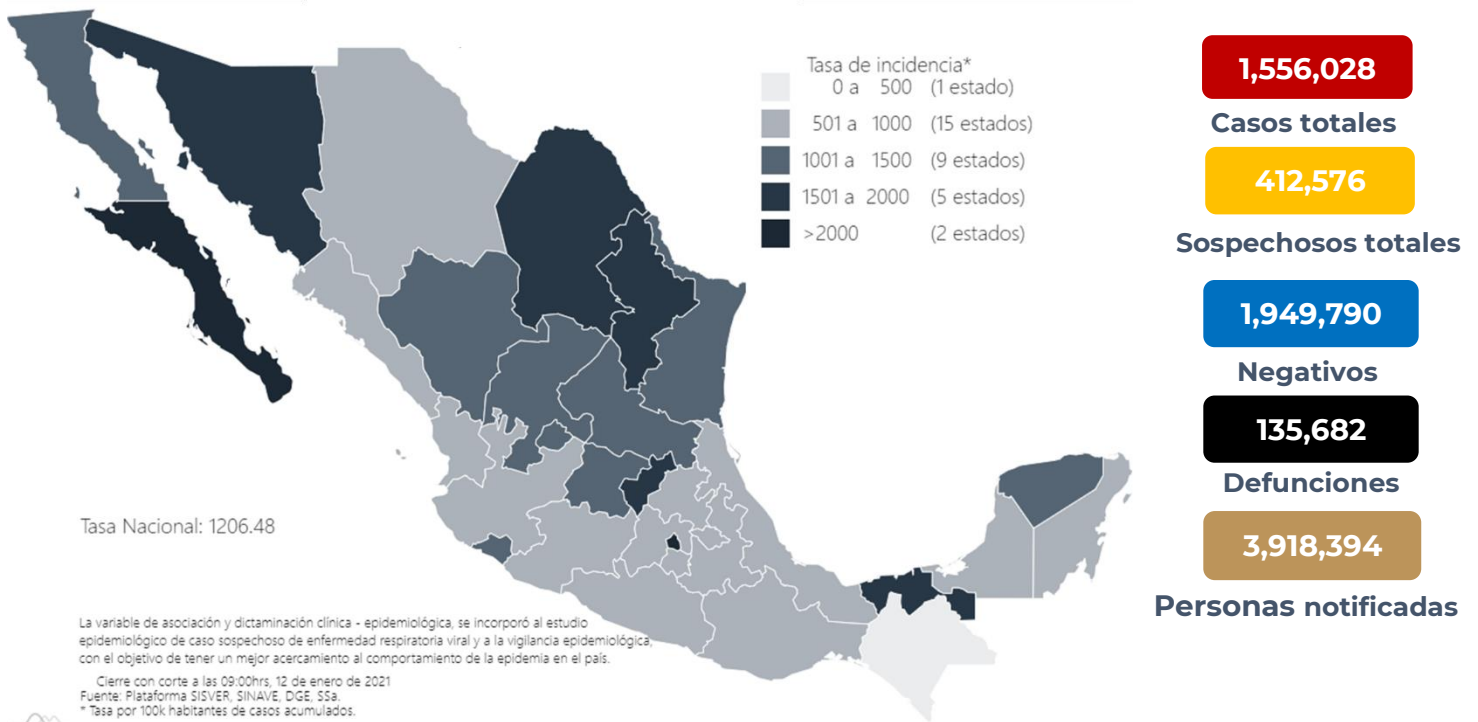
Tasa de incidencia*

| | | |
|---|---|---|
| 0 a | 500 | (1 estado) |
| 501 a | 1000 | (15 estados) |
| 1001 a | 1500 | (9 estados) |
| 1501 a | 2000 | (5 estados) |
| >2000 | | (2 estados) |

Tasa Nacional: 1206.48

La variable de asociación y dictaminación clínica - epidemiológica, se incorporó al estudio epidemiológico de caso sospechoso de enfermedad respiratoria viral y a la vigilancia epidemiológica, con el objetivo de tener un mejor acercamiento al comportamiento de la epidemia en el país.

Cierre con corte a las 09:00hrs, 12 de enero de 2021
Fuente: Plataforma SISVER, SINAVE, DGE, SSa.
* Tasa por 100k habitantes de casos acumulados.

1,556,028
Casos totales

412,576
Sospechosos totales

1,949,790
Negativos

135,682
Defunciones

3,918,394
Personas notificadas